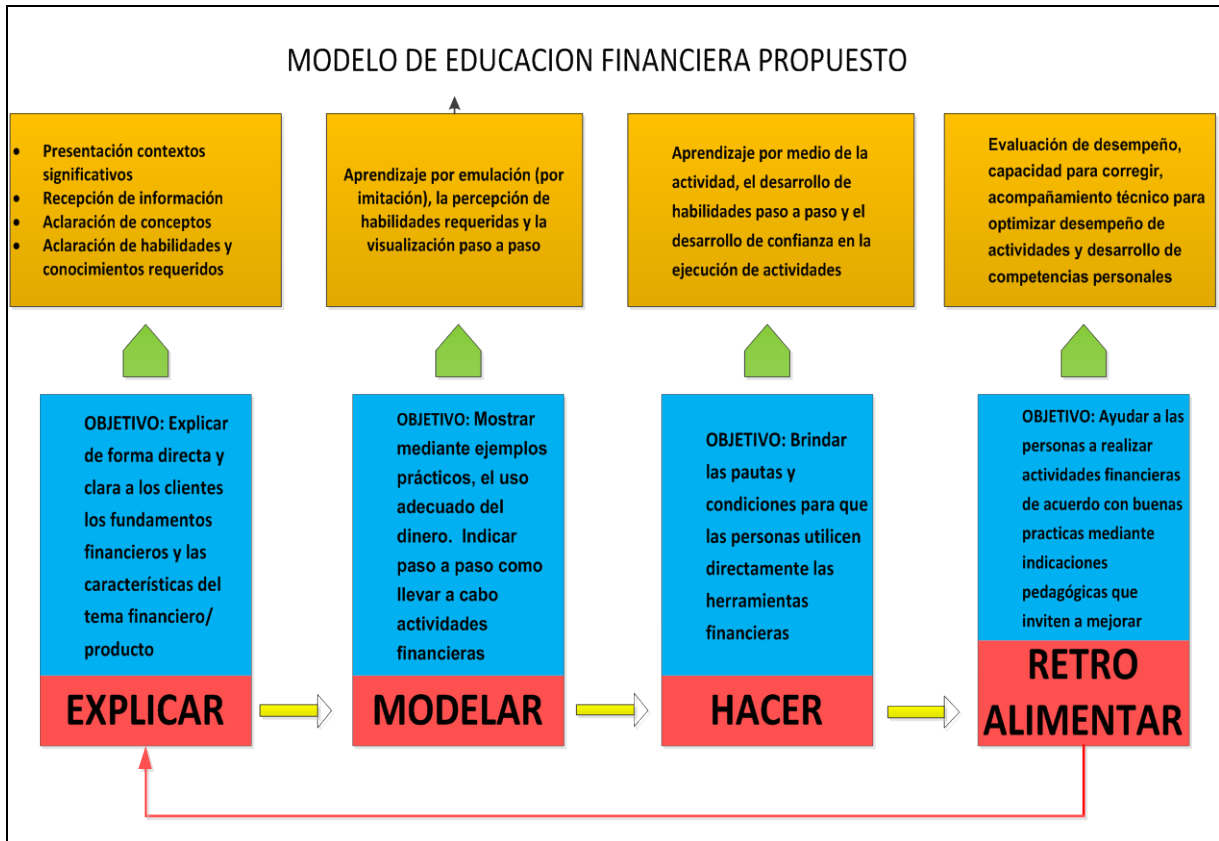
MODELO DE EDUCACION FINANCIERA PROPUESTO

- Presentación contextos significativos
- Recepción de información
- Aclaración de conceptos
- Aclaración de habilidades y conocimientos requeridos

Aprendizaje por emulación (por imitación), la percepción de habilidades requeridas y la visualización paso a paso

Aprendizaje por medio de la actividad, el desarrollo de habilidades paso a paso y el desarrollo de confianza en la ejecución de actividades

Evaluación de desempeño, capacidad para corregir, acompañamiento técnico para optimizar desempeño de actividades y desarrollo de competencias personales

OBJETIVO: Explicar de forma directa y clara a los clientes los fundamentos financieros y las características del tema financiero/ producto

EXPLICAR

OBJETIVO: Mostrar mediante ejemplos prácticos, el uso adecuado del dinero. Indicar paso a paso como llevar a cabo actividades financieras

MODELAR

OBJETIVO: Brindar las pautas y condiciones para que las personas utilicen directamente las herramientas financieras

HACER

OBJETIVO: Ayudar a las personas a realizar actividades financieras de acuerdo con buenas practicas mediante indicaciones pedagógicas que inviten a mejorar

RETRO ALIMENTAR